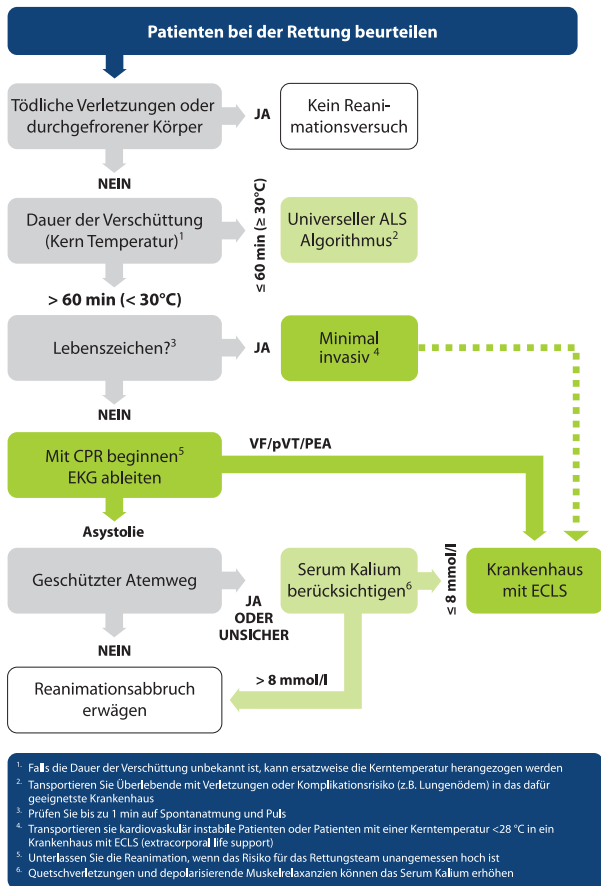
Patienten bei der Rettung beurteilen

Tödliche Verletzungen oder durchgefrorener Körper

JA

Kein Reanimationsversuch

NEIN

Dauer der Verschüttung (Kern Temperatur)$^1$

≤ 60 min (≥ 30°C)

Universeller ALS Algorithmus$^2$

> 60 min (< 30°C)

Lebenszeichen?$^3$

JA

Minimal invasiv $^4$

NEIN

Mit CPR beginnen$^5$ EKG ableiten

VF/pVT/PEA

Asystolie

Geschützter Atemweg

JA ODER UNSICHER

Serum Kalium berücksichtigen$^6$

≤ 8 mmol/l

Krankenhaus mit ECLS

NEIN

> 8 mmol/l

Reanimationsabbruch erwägen

$^1$ Falls die Dauer der Verschüttung unbekannt ist, kann ersatzweise die Kerntemperatur herangezogen werden
$^2$ Tansportieren Sie Überlebende mit Verletzungen oder Komplikationsrisiko (z.B. Lungenödem) in das dafür geeignetste Krankenhaus
$^3$ Prüfen Sie bis zu 1 min auf Spontanatmung und Puls
$^4$ Transportieren sie kardiovaskulär instabile Patienten oder Patienten mit einer Kerntemperatur <28 °C in ein Krankenhaus mit ECLS (extracorporal life support)
$^5$ Unterlassen Sie die Reanimation, wenn das Risiko für das Rettungsteam unangemessen hoch ist
$^6$ Quetschverletzungen und depolarisierende Muskelrelaxanzien können das Serum Kalium erhöhen